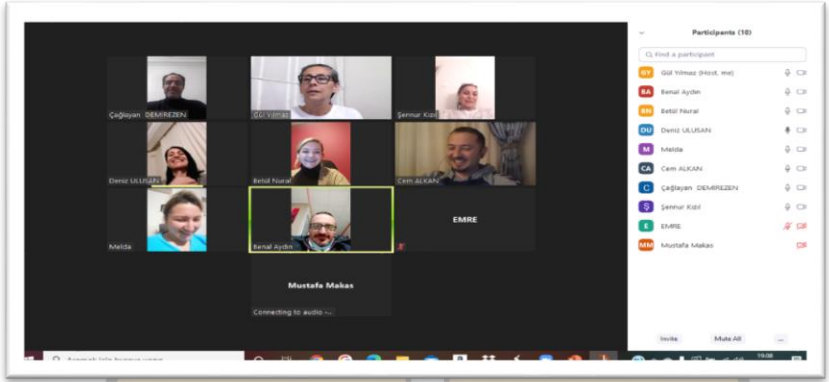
Çağlayan DEMIREZEN
Gül Yılmaz
Şennur Kızıl
Deniz ULUSAN
Betül Nural
Cem ALKAN
Melda
Benal Aydın
EMRE
Mustafa Makas
Connecting to audio ...

Participants (10)
Find a participant
GY Gül Yılmaz (Host, me)
BA Benal Aydın
BN Betül Nural
DU Deniz ULUSAN
M Melda
CA Cem ALKAN
C Çağlayan DEMIREZEN
Ş Şennur Kızıl
E EMRE
MM Mustafa Makas

Invite
Mute All
...

Aramak için buraya yazın
19:08